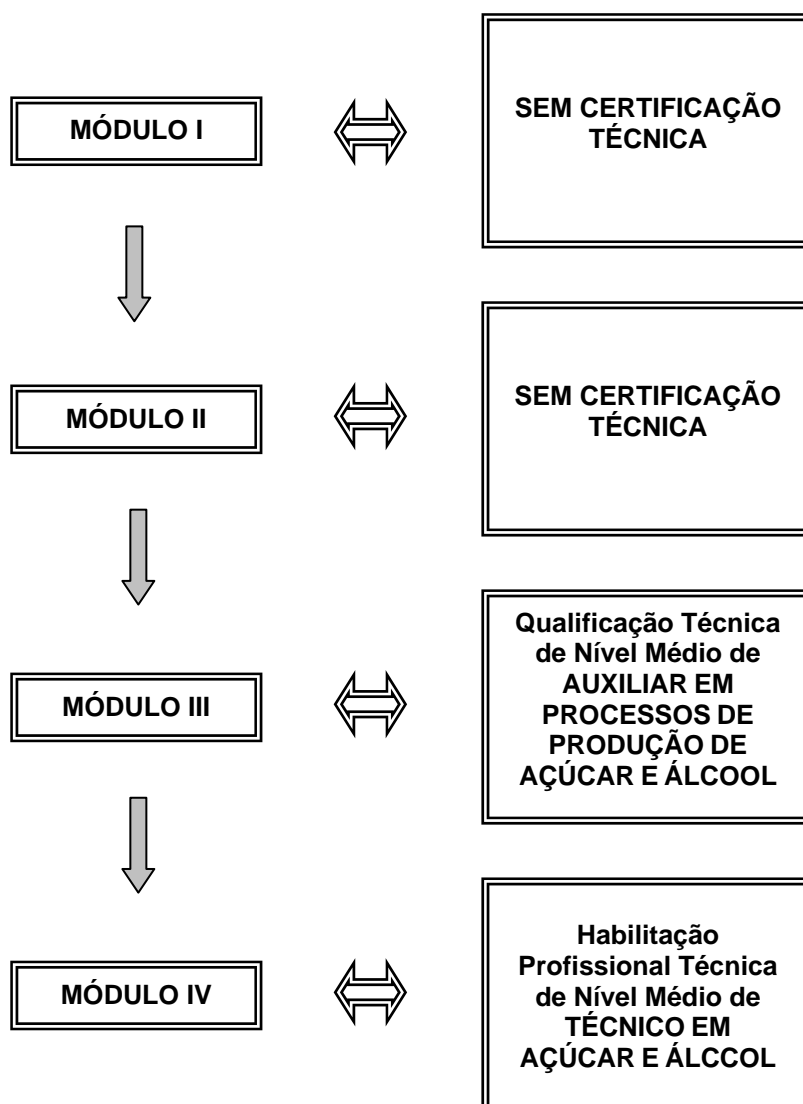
MÓDULO I

SEM CERTIFICAÇÃO TÉCNICA

MÓDULO II

SEM CERTIFICAÇÃO TÉCNICA

MÓDULO III

Qualificação Técnica de Nível Médio de AUXILIAR EM PROCESSOS DE PRODUÇÃO DE AÇÚCAR E ÁLCOOL

MÓDULO IV

Habilitação Profissional Técnica de Nível Médio de TÉCNICO EM AÇÚCAR E ÁLCCOL